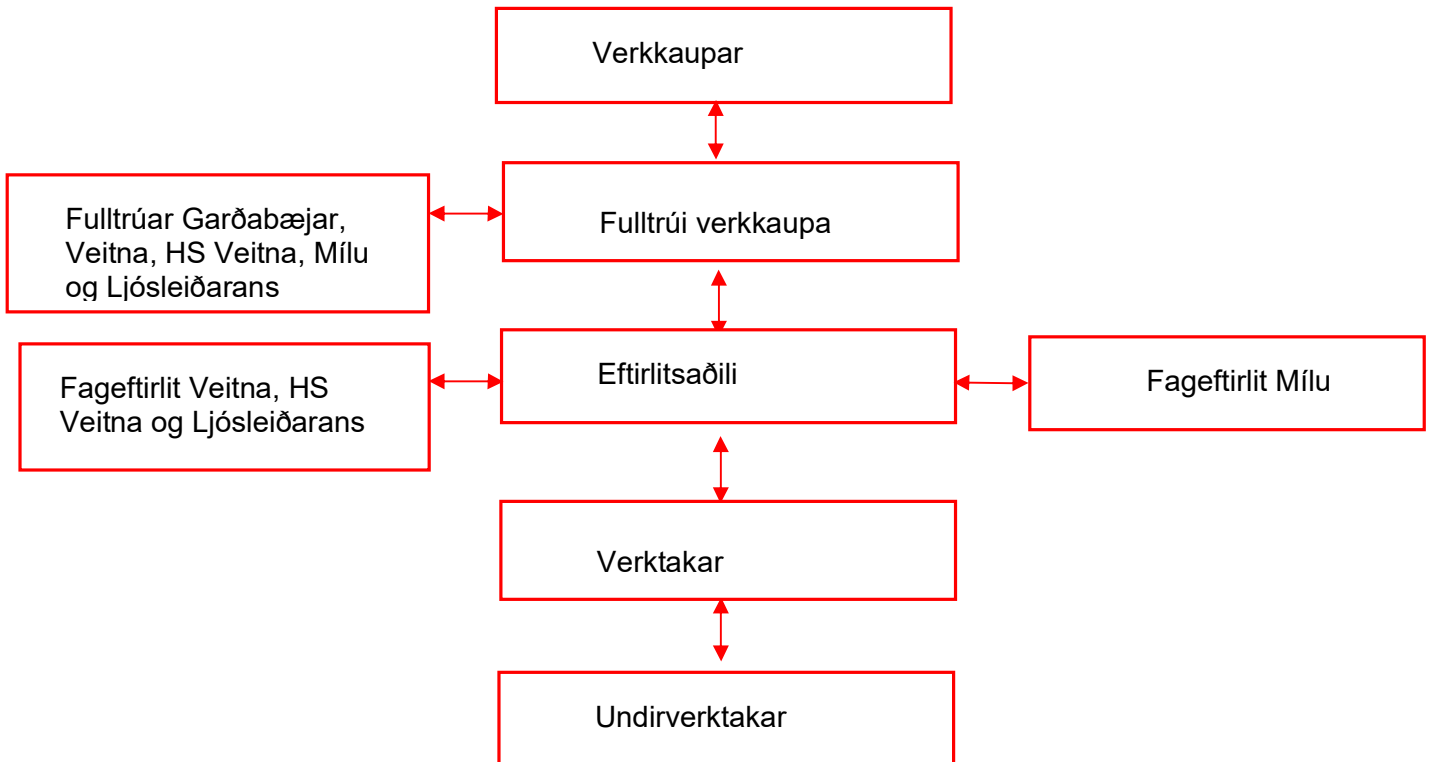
Verkkaupar

Fulltrúar Garðabæjar, Veitna, HS Veitna, Mílu og Ljósleiðarans

Fulltrúi verkkaupa

Fageftirlit Veitna, HS Veitna og Ljósleiðarans

Eftirlitsaðili

Fageftirlit Mílu

Verktakar

Undirverktakar